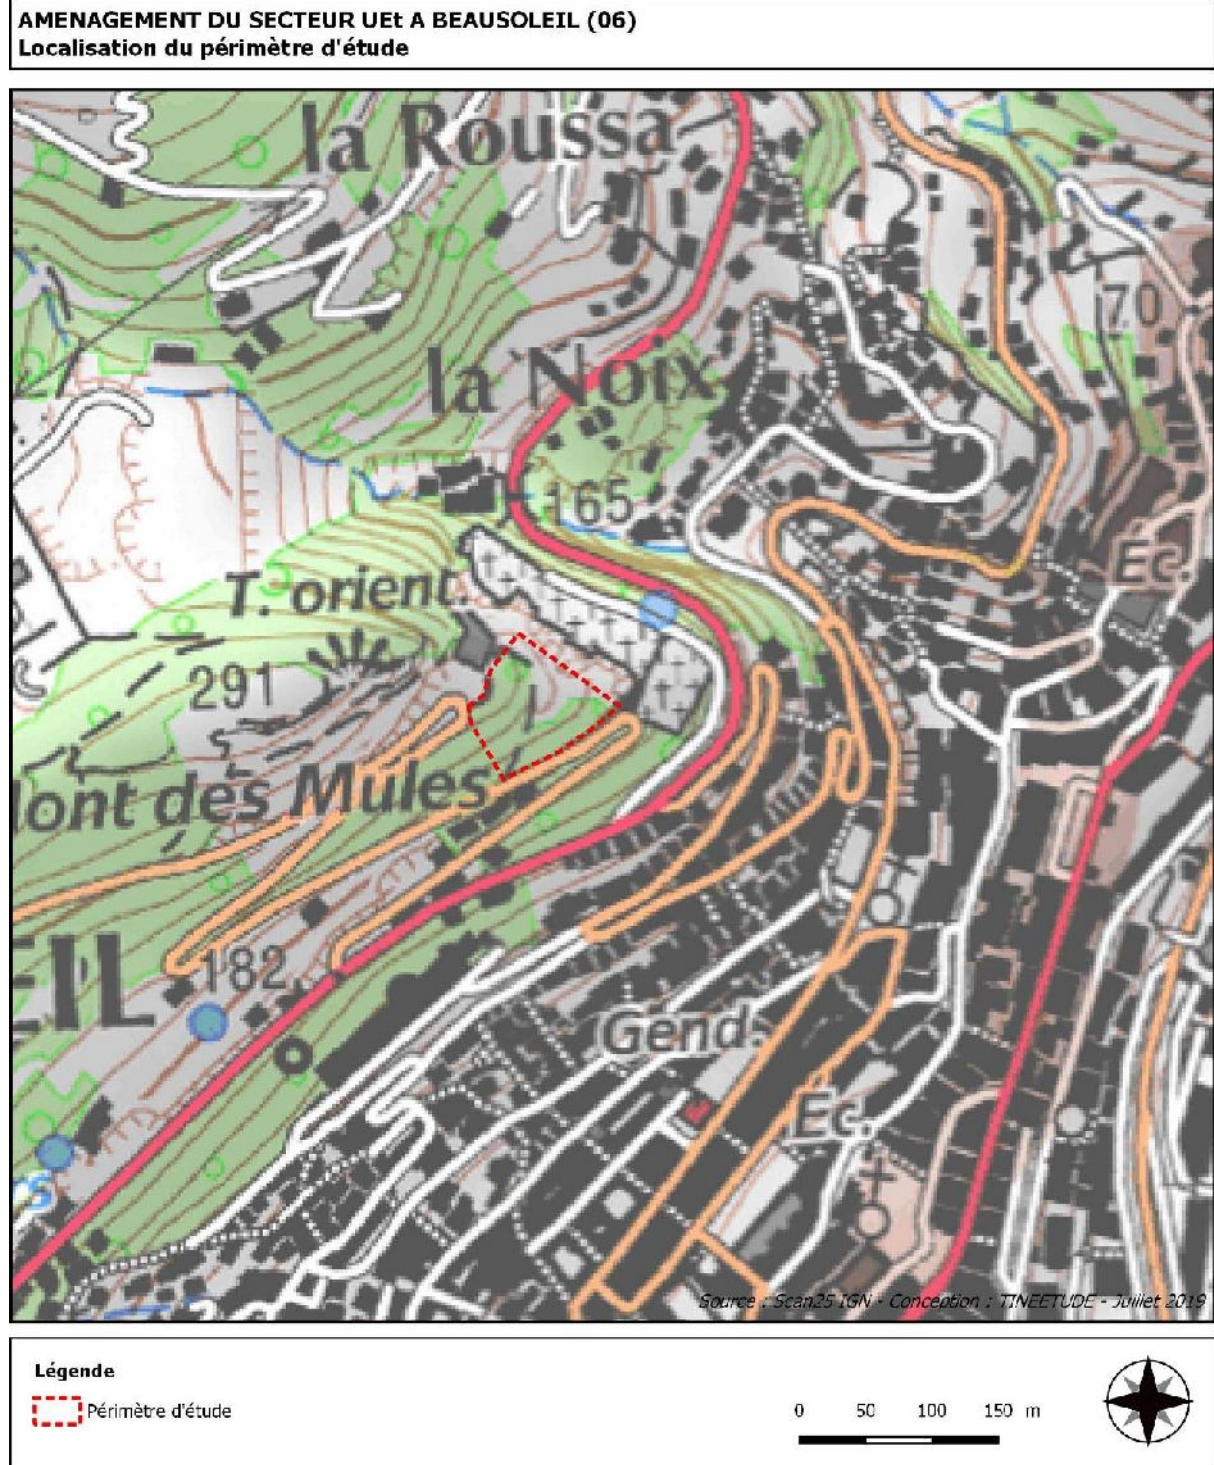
AMENAGEMENT DU SECTEUR UEt A BEAUSOLEIL (06)
Localisation du périmètre d'étude

la Roussa

70

la Noix

165

Ec.

T. orient.

291

Mont des Mules

EIL

182

Gend.

Ec.

Source : Scan25 IGN - Conception : TINEETUDE - Juillet 2019

Légende
Périmètre d'étude

0 50 100 150 m